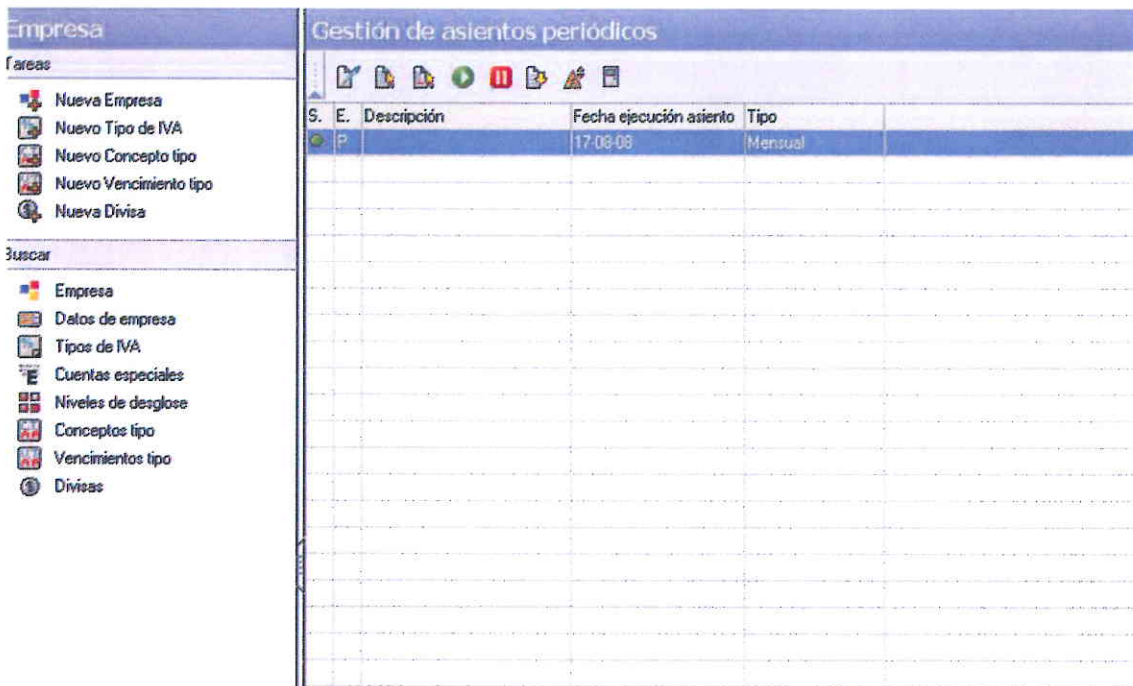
Empresa

Tareas

Nueva Empresa
Nuevo Tipo de IVA
Nuevo Concepto tipo
Nuevo Vencimiento tipo
Nueva Divisa

Buscar

Empresa
Datos de empresa
Tipos de IVA
Cuentas especiales
Niveles de desglose
Conceptos tipo
Vencimientos tipo
Divisas

Gestión de asientos periódicos

| S. | E. | Descripción | Fecha ejecución asiento | Tipo |
|---|---|---|---|---|
| | P | | 17-08-08 | Mensual |